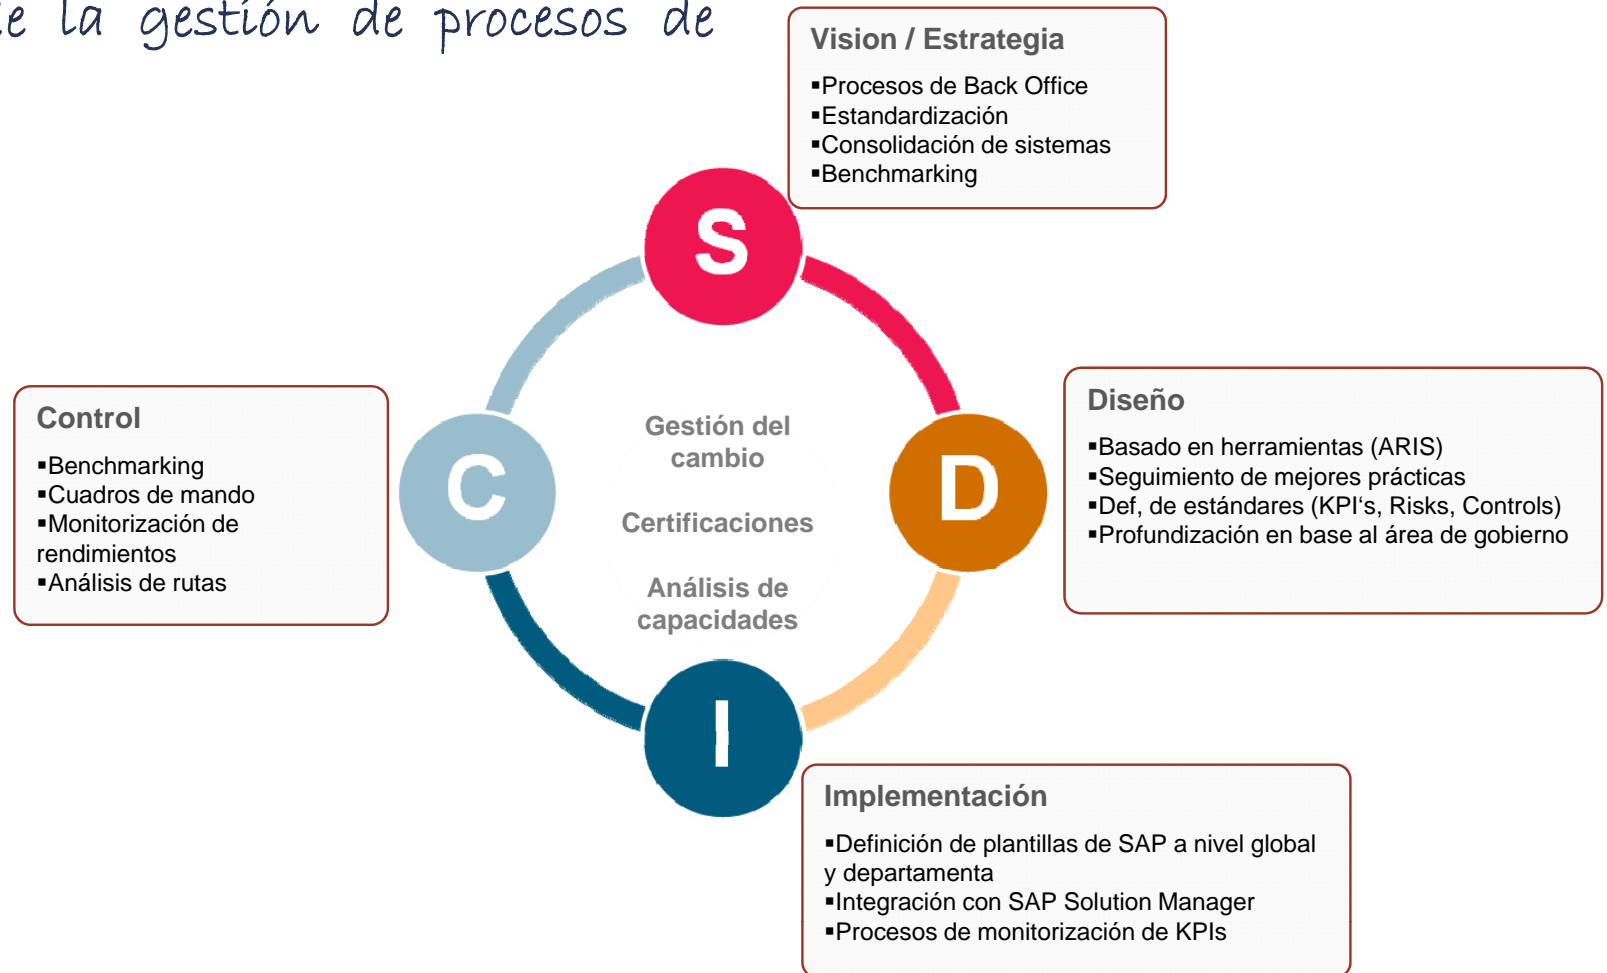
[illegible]e la gestión de procesos de

Vision / Estrategia
▪Procesos de Back Office
▪Estandardización
▪Consolidación de sistemas
▪Benchmarking

S

Control
▪Benchmarking
▪Cuadros de mando
▪Monitorización de rendimientos
▪Análisis de rutas

C

Gestión del cambio

Certificaciones

Análisis de capacidades

D

Diseño
▪Basado en herramientas (ARIS)
▪Seguimiento de mejores prácticas
▪Def, de estándares (KPI‘s, Risks, Controls)
▪Profundización en base al área de gobierno

I

Implementación
▪Definición de plantillas de SAP a nivel global y departamenta
▪Integración con SAP Solution Manager
▪Procesos de monitorización de KPIs